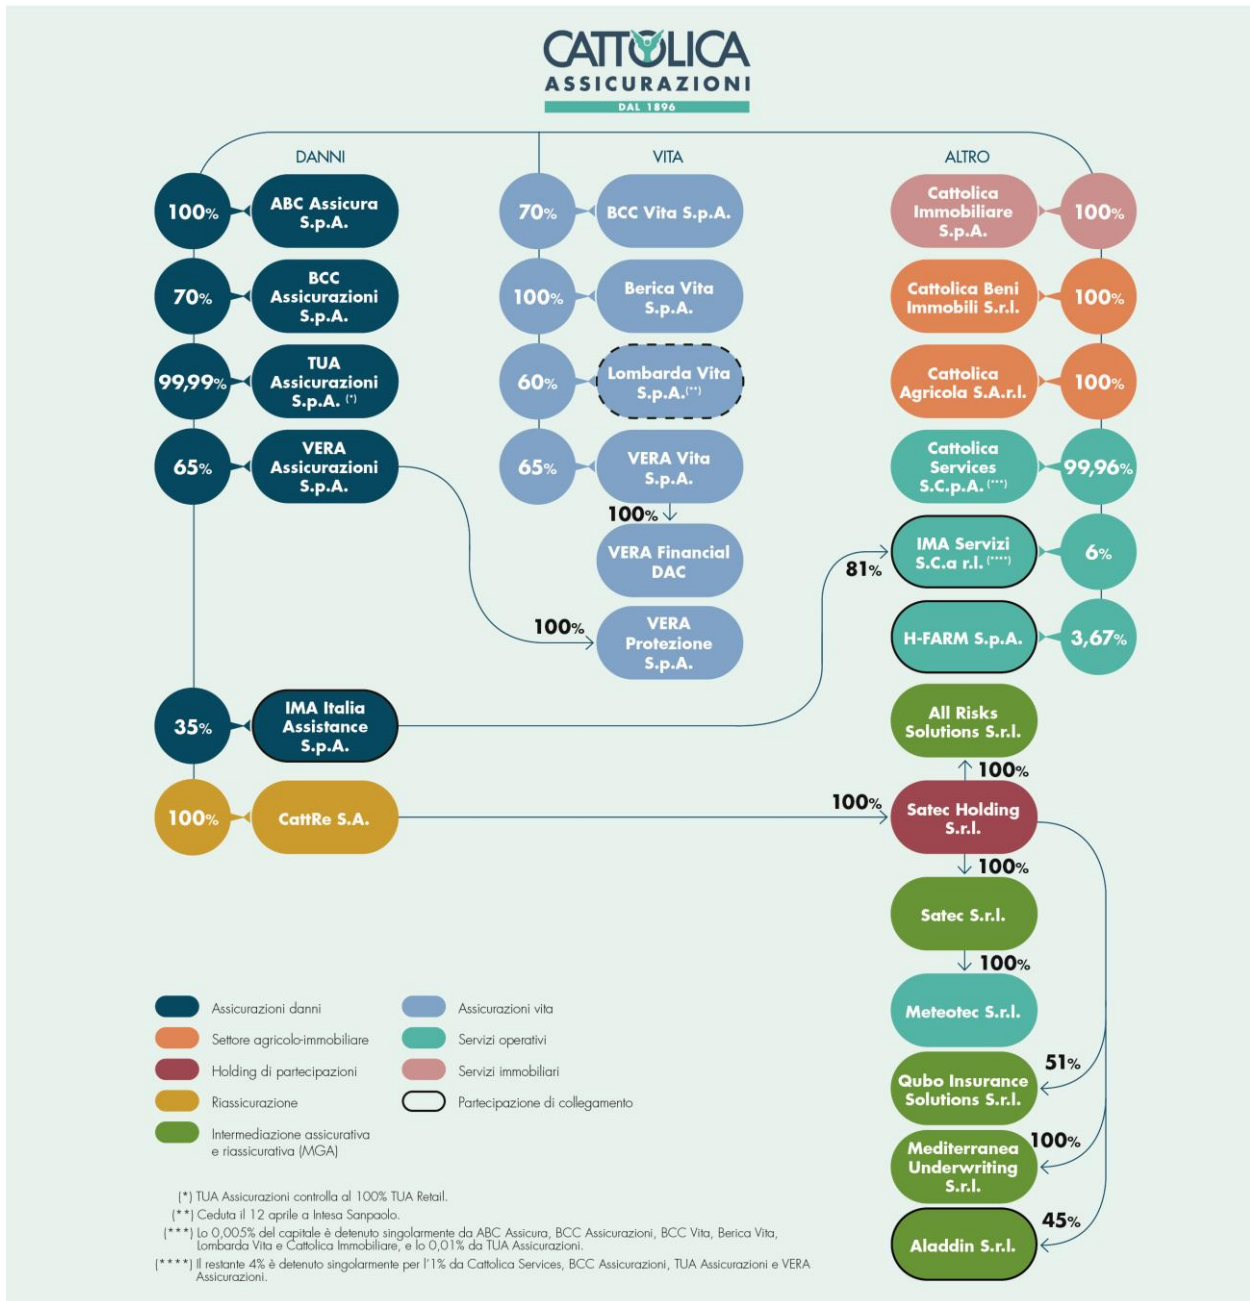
CATTOLICA
ASSICURAZIONI
DAL 1896

DANNI

100% ABC Assicura S.p.A.

70% BCC Assicurazioni S.p.A.

99,99% TUA Assicurazioni S.p.A. (*)

65% VERA Assicurazioni S.p.A.

35% IMA Italia Assistance S.p.A.

100% CattRe S.A.

VITA

70% BCC Vita S.p.A.

100% Berica Vita S.p.A.

60% Lombarda Vita S.p.A. (**)

65% VERA Vita S.p.A.

100% VERA Financial DAC

100% VERA Protezione S.p.A.

ALTRO

Cattolica Immobiliare S.p.A. 100%

Cattolica Beni Immobili S.r.l. 100%

Cattolica Agricola S.A.r.l. 100%

Cattolica Services S.C.p.A. (***) 99,96%

81% IMA Servizi S.C.a r.l. (****) 6%

H-FARM S.p.A. 3,67%

All Risks Solutions S.r.l.

100%

100% Satec Holding S.r.l.

100%

Satec S.r.l.

100%

Meteotec S.r.l.

51% Qubo Insurance Solutions S.r.l.

100% Mediterranea Underwriting S.r.l.

45% Aladdin S.r.l.

Assicurazioni danni
Settore agricolo-immobiliare
Holding di partecipazioni
Riassicurazione
Intermediazione assicurativa e riassicurativa (MGA)
Assicurazioni vita
Servizi operativi
Servizi immobiliari
Partecipazione di collegamento

(*) TUA Assicurazioni controlla al 100% TUA Retail.
(**) Ceduta il 12 aprile a Intesa Sanpaolo.
(***) Lo 0,005% del capitale è detenuto singolarmente da ABC Assicura, BCC Assicurazioni, BCC Vita, Berica Vita, Lombarda Vita e Cattolica Immobiliare, e lo 0,01% da TUA Assicurazioni.
(****) Il restante 4% è detenuto singolarmente per l'1% da Cattolica Services, BCC Assicurazioni, TUA Assicurazioni e VERA Assicurazioni.